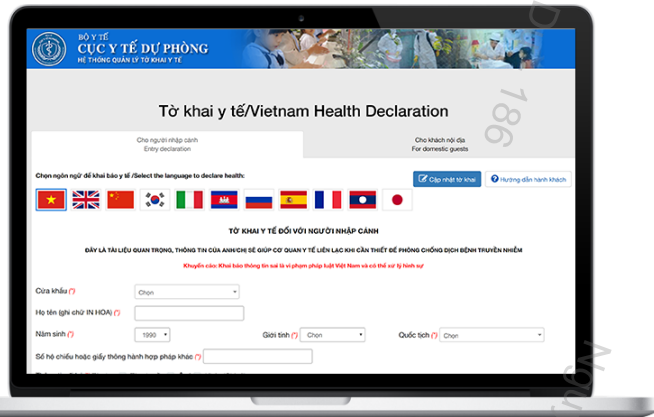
BỘ Y TẾ
CỤC Y TẾ DỰ PHÒNG
HỆ THỐNG QUẢN LÝ TỜ KHAI Y TẾ

Tờ khai y tế/Vietnam Health Declaration

Cho người nhập cảnh
Entry declaration

Cho khách nội địa
For domestic guests

Chọn ngôn ngữ để khai báo y tế /Select the language to declare health:

Cập nhật tờ khai

Hướng dẫn hành khách

TỜ KHAI Y TẾ ĐỐI VỚI NGƯỜI NHẬP CẢNH

ĐÂY LÀ TÀI LIỆU QUAN TRỌNG, THÔNG TIN CỦA ANH/CHỊ SẼ GIÚP CƠ QUAN Y TẾ LIÊN LẠC KHI CẦN THIẾT ĐỂ PHÒNG CHỐNG DỊCH BỆNH TRUYỀN NHIỄM

Khuyến cáo: Khai báo thông tin sai là vi phạm pháp luật Việt Nam và có thể xử lý hình sự

Cửa khẩu (*) Chọn

Họ tên (ghi chữ IN HOA) (*)

Năm sinh (*) 1990

Giới tính (*) Chọn

Quốc tịch (*) Chọn

Số hộ chiếu hoặc giấy thông hành hợp pháp khác (*)

186